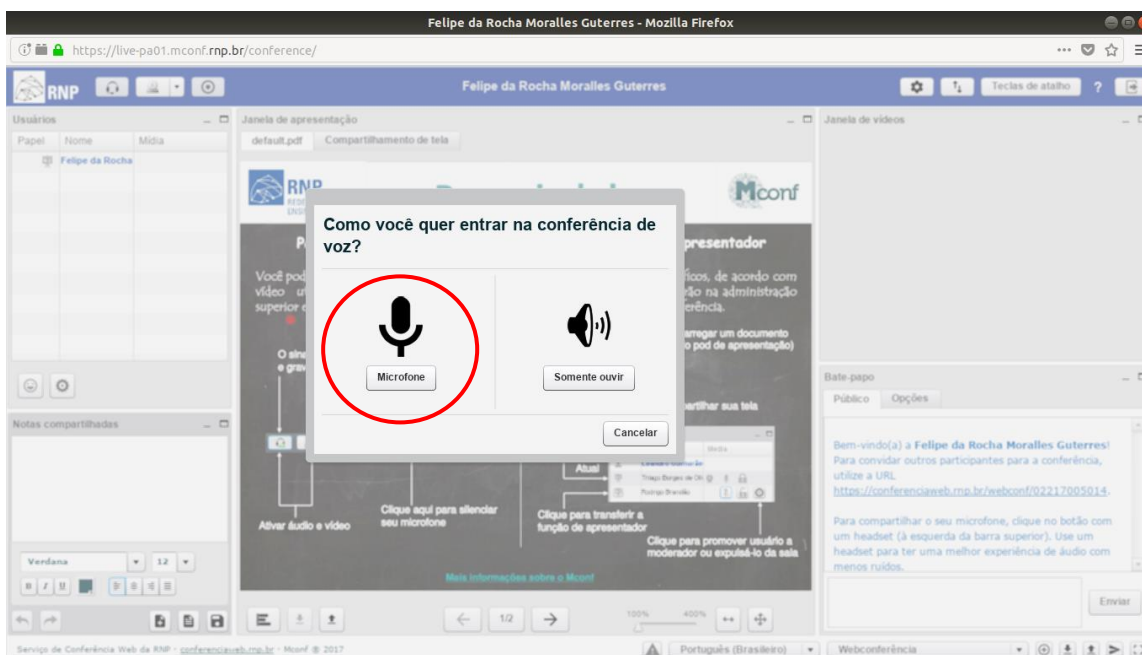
Felipe da Rocha Moralles Guterres - Mozilla Firefox

https://live-pa01.mconf.rnp.br/conference/

RNP

Felipe da Rocha Moralles Guterres

Teclas de atalho ?

Usuários

Papel Nome Mídia

Felipe da Rocha

Janela de apresentação

default.pdf Compartilhamento de tela

Janela de vídeos

RNP

Mconf

P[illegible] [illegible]presentador

Você pod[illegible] vídeo u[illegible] superior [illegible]

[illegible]ficos, de acordo com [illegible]ão na administração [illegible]erência.

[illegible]arregar um documento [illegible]o pod de apresentação)

O sina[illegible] e grav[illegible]

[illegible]artilhar sua tela

Atual

Ativar áudio e vídeo

Clique aqui para silenciar seu microfone

Clique para transferir a função de apresentador

Clique para promover usuário a moderador ou expulsá-lo da sala

Mais informações sobre o Mconf

Como você quer entrar na conferência de voz?

Microfone

Somente ouvir

Cancelar

Notas compartilhadas

Verdana 12

1/2

100% 400%

Bate-papo

Público Opções

Bem-vindo(a) a Felipe da Rocha Moralles Guterres! Para convidar outros participantes para a conferência, utilize a URL https://conferenciaweb.rnp.br/webconf/02217005014.

Para compartilhar o seu microfone, clique no botão com um headset (à esquerda da barra superior). Use um headset para ter uma melhor experiência de áudio com menos ruídos.

Enviar

Serviço de Conferência Web da RNP - conferenciaweb.rnp.br - Mconf © 2017

Português (Brasileiro)

Webconferência